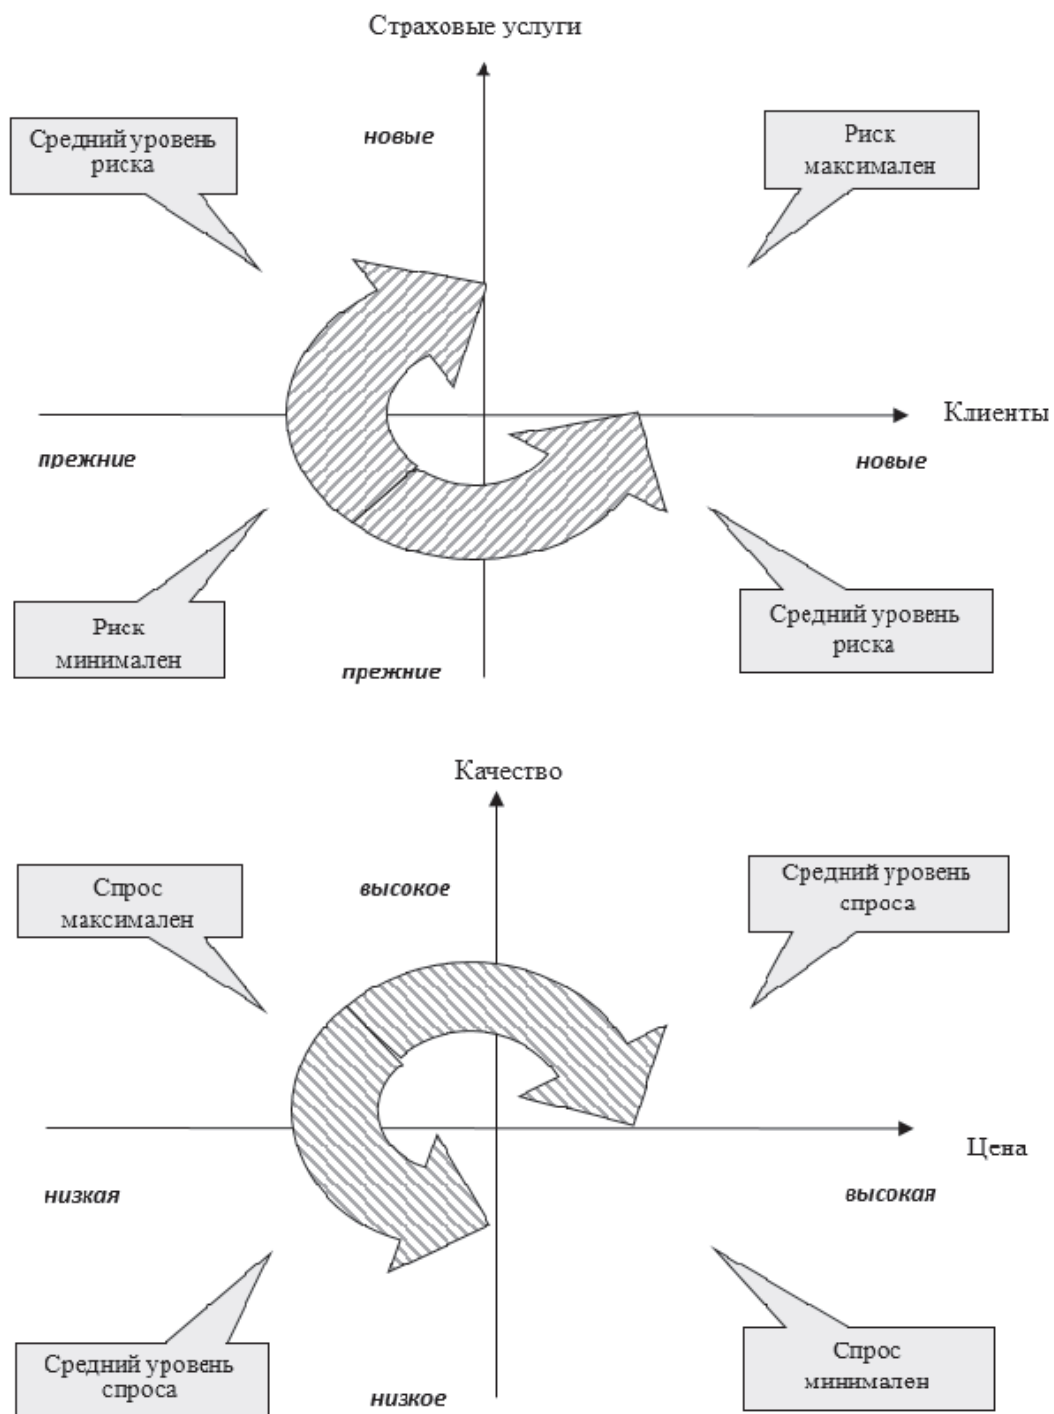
Страховые услуги

Средний уровень риска

новые

Риск максимален

Клиенты

прежние

новые

Риск минимален

Средний уровень риска

прежние

Качество

Спрос максимален

высокое

Средний уровень спроса

Цена

низкая

высокая

Средний уровень спроса

низкое

Спрос минимален